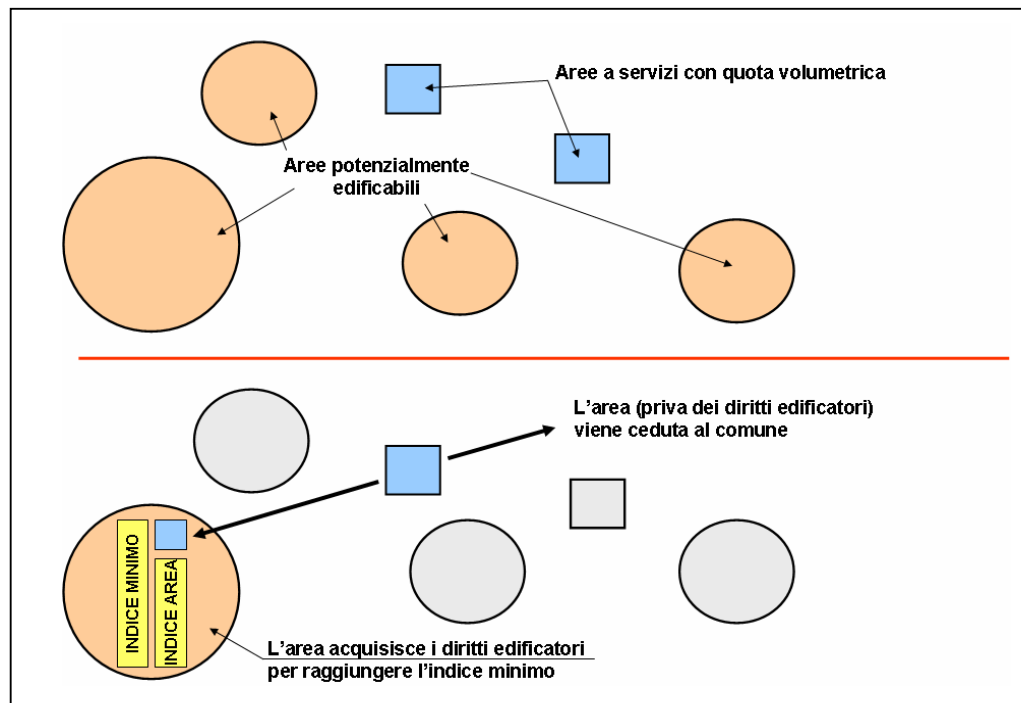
Aree a servizi con quota volumetrica

Aree potenzialmente edificabili

L’area (priva dei diritti edificatori) viene ceduta al comune

INDICE MINIMO

INDICE AREA

L’area acquisisce i diritti edificatori per raggiungere l’indice minimo